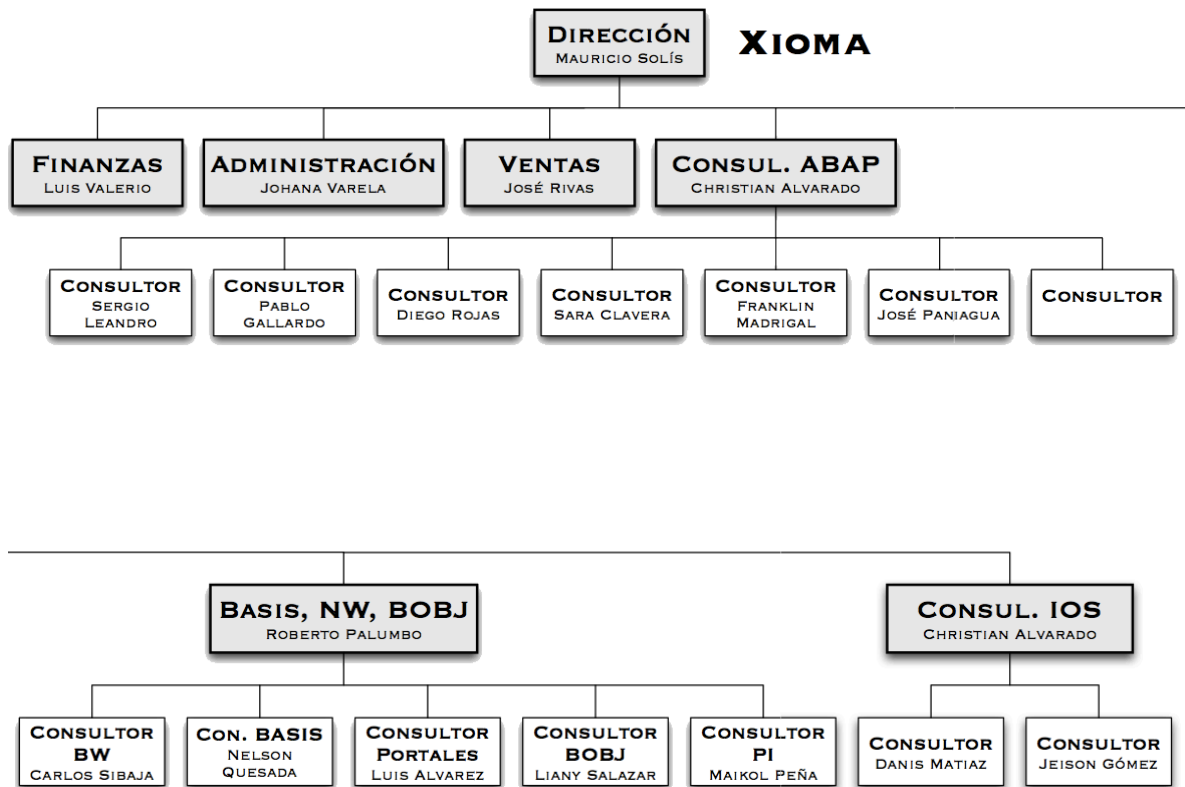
Dirección
Mauricio Solís

Xioma

Finanzas
Luis Valerio

Administración
Johana Varela

Ventas
José Rivas

Consul. ABAP
Christian Alvarado

Consultor
Sergio Leandro

Consultor
Pablo Gallardo

Consultor
Diego Rojas

Consultor
Sara Clavera

Consultor
Franklin Madrigal

Consultor
José Paniagua

Consultor

Basis, NW, BOBJ
Roberto Palumbo

Consul. IOS
Christian Alvarado

Consultor BW
Carlos Sibaja

Con. BASIS
Nelson Quesada

Consultor Portales
Luis Alvarez

Consultor BOBJ
Liany Salazar

Consultor PI
Maikol Peña

Consultor
Danis Matiaz

Consultor
Jeison Gómez